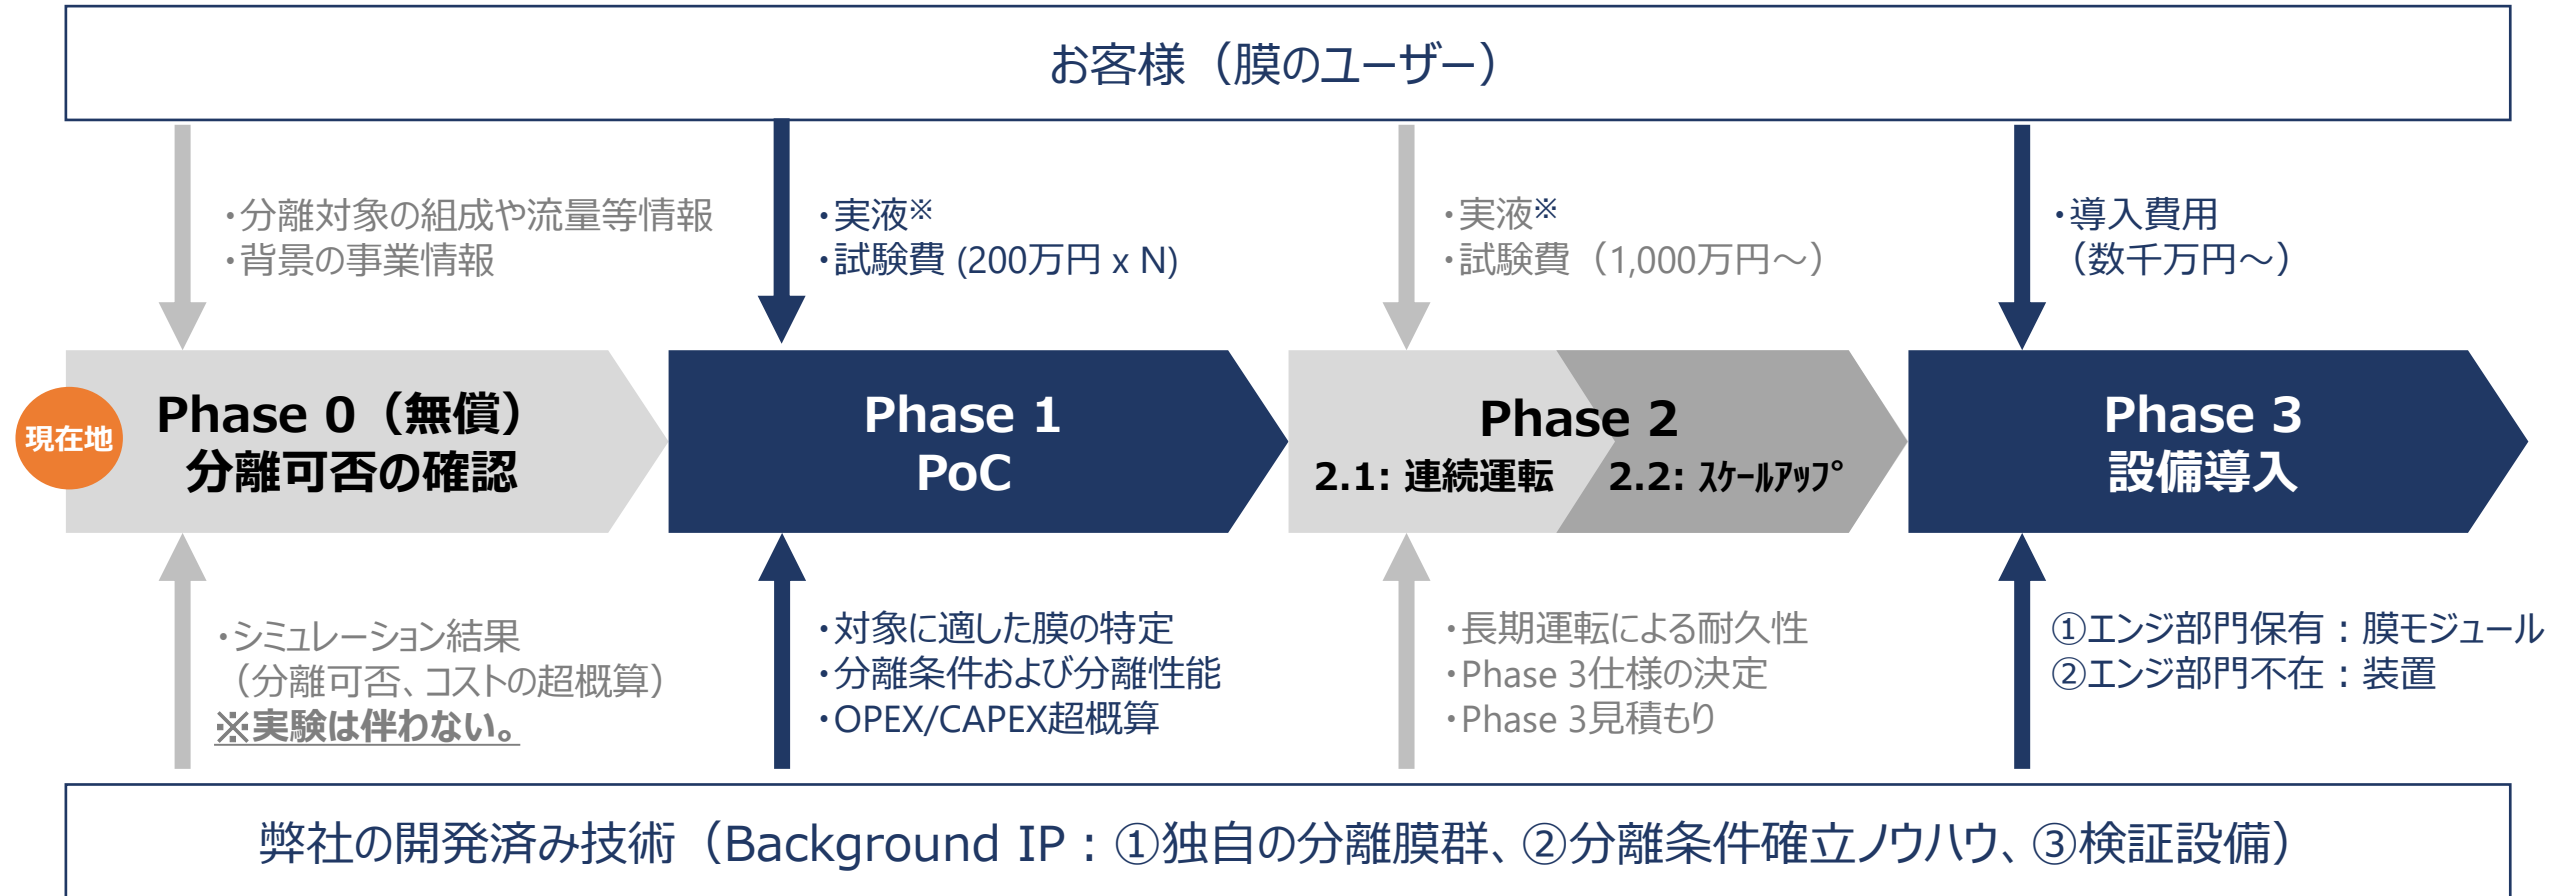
お客様（膜のユーザー）

・分離対象の組成や流量等情報
・背景の事業情報

・実液※
・試験費 (200万円 x N)

・実液※
・試験費（1,000万円～）

・導入費用
（数千万円～）

現在地

Phase 0（無償）
分離可否の確認

Phase 1
PoC

Phase 2
2.1: 連続運転　2.2: ｽｹｰﾙｱｯﾌﾟ

Phase 3
設備導入

・シミュレーション結果
（分離可否、コストの超概算）
※実験は伴わない。

・対象に適した膜の特定
・分離条件および分離性能
・OPEX/CAPEX超概算

・長期運転による耐久性
・Phase 3仕様の決定
・Phase 3見積もり

①エンジ部門保有：膜モジュール
②エンジ部門不在：装置

弊社の開発済み技術（Background IP：①独自の分離膜群、②分離条件確立ノウハウ、③検証設備）